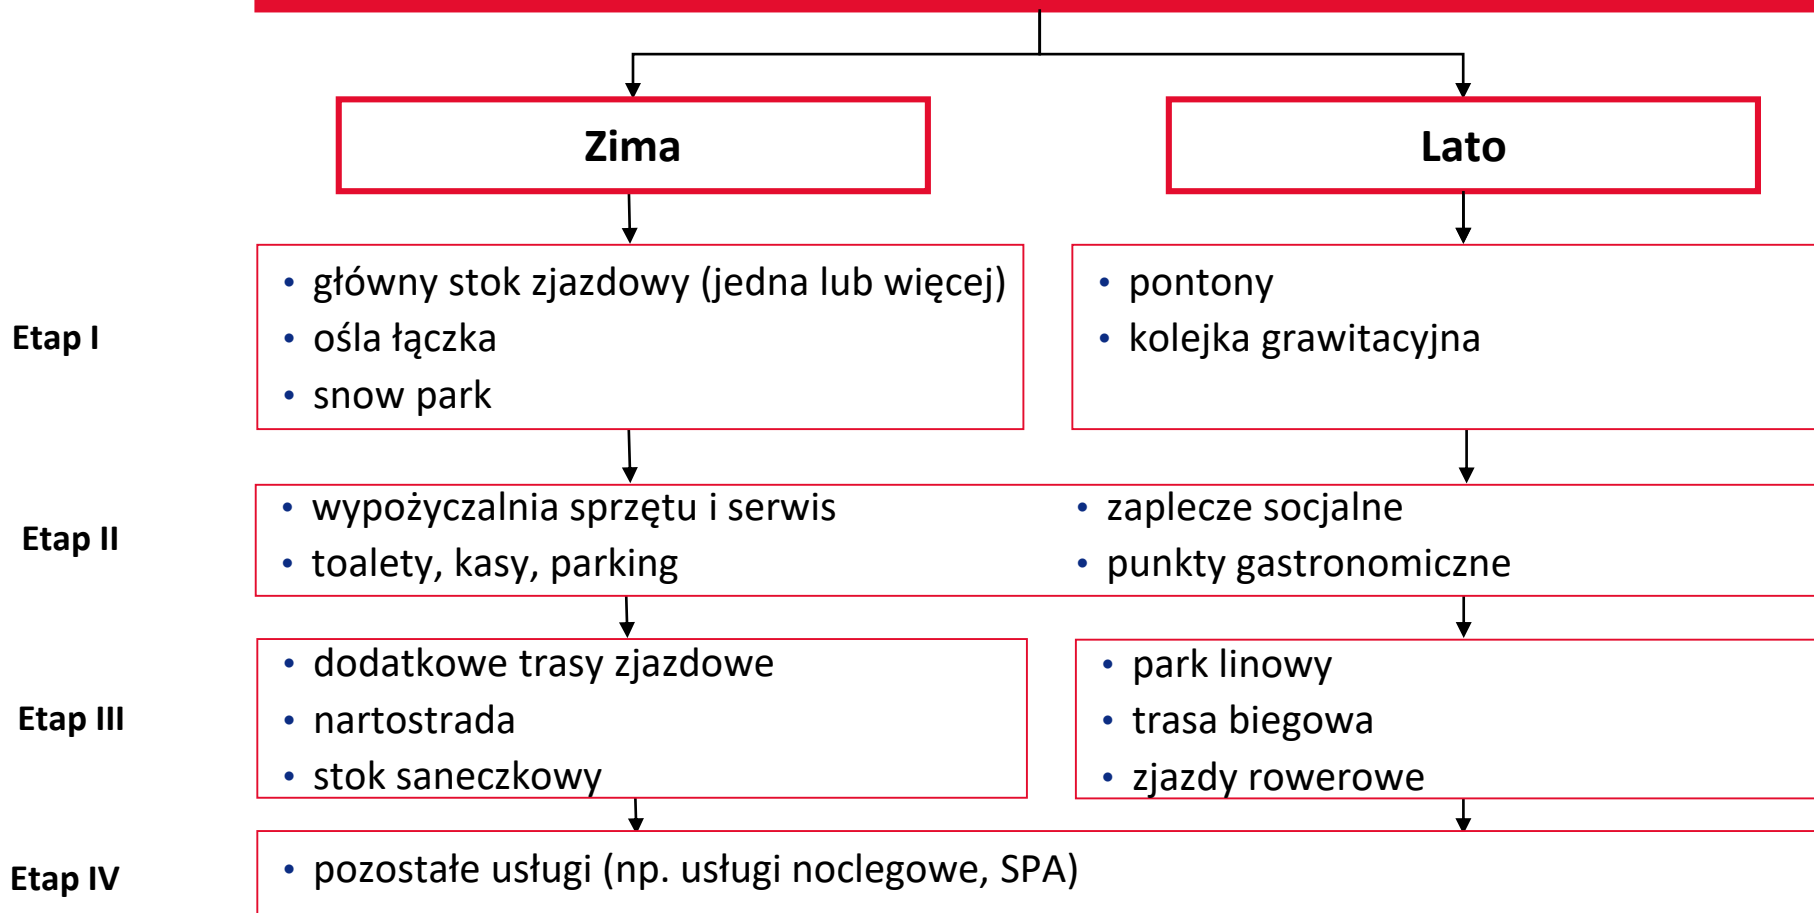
Zima

Lato

Etap I

- główny stok zjazdowy (jedna lub więcej)
- ośla łączka
- snow park

- pontony
- kolejka grawitacyjna

Etap II

- wypożyczalnia sprzętu i serwis
- toalety, kasy, parking

- zaplecze socjalne
- punkty gastronomiczne

Etap III

- dodatkowe trasy zjazdowe
- nartostrada
- stok saneczkowy

- park linowy
- trasa biegowa
- zjazdy rowerowe

Etap IV

- pozostałe usługi (np. usługi noclegowe, SPA)